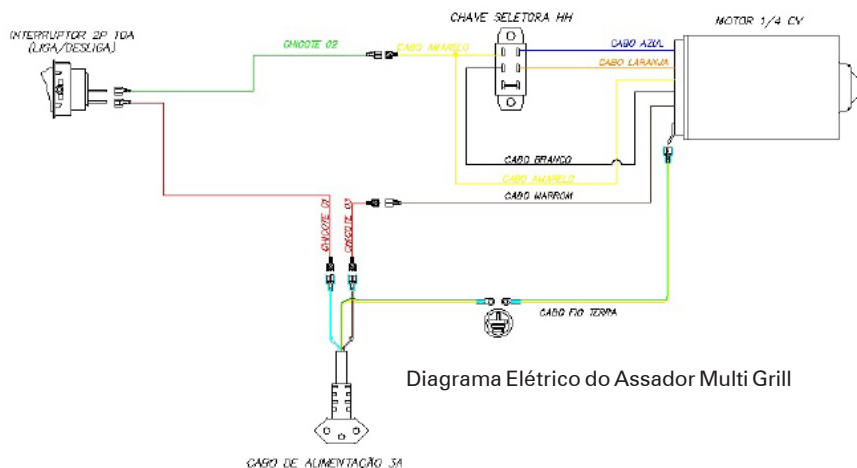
INTERRUPTOR 2P 10A (LIGA/DESLIGA)

CHICOTE 02

CABO AMARELO

CHAVE SELETORA HH

MOTOR 1/4 CV

CABO AZUL

CABO LARANJA

CABO BRANCO

CABO AMARELO

CABO MARROM

CHICOTE 01

CHICOTE 03

CABO FIO TERRA

Diagrama Elétrico do Assador Multi Grill

CABO DE ALIMENTAÇÃO 5A